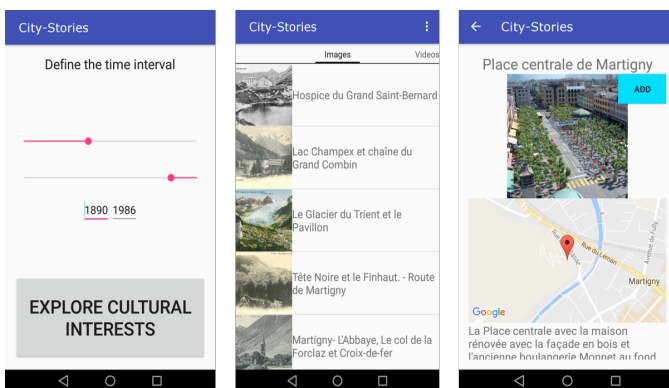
City-Stories

Define the time interval

1890 1986

EXPLORE CULTURAL INTERESTS

City-Stories

Images Videos

Hospice du Grand Saint-Bernard

Lac Champex et chaîne du Grand Combin

Le Glacier du Trient et le Pavillon

Tête Noire et le Finhaut. - Route de Martigny

Martigny- L'Abbaye, Le col de la Forclaz et Croix-de-fer

City-Stories

Place centrale de Martigny

ADD

Rue du Léman

Avenue de Fully

Martigny

Google

La Place centrale avec la maison rénovée avec la façade en bois et l'ancienne boulangerie Monnet au fond